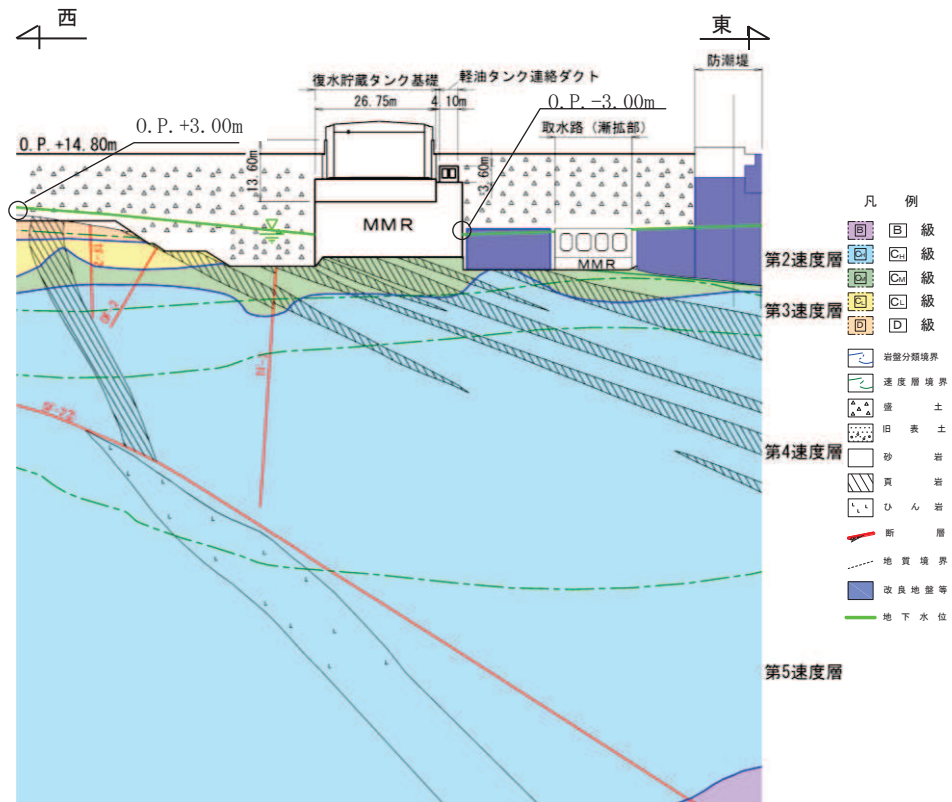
西

東

防潮堤

復水貯蔵タンク基礎

軽油タンク連絡ダクト

26.75m

4.10m

0.P.-3.00m

0.P.+3.00m

0.P.+14.80m

取水路（漸拡部）

13.60m

3.60m

MMR

MMR

第2速度層

第3速度層

第4速度層

第5速度層

凡　例

B　級

$C_H$　級

$C_M$　級

$C_L$　級

D　級

岩盤分類境界

速度層境界

盛　土

旧　表　土

砂　岩

頁　岩

ひ　ん　岩

断　層

地質境界

改良地盤等

地下水位